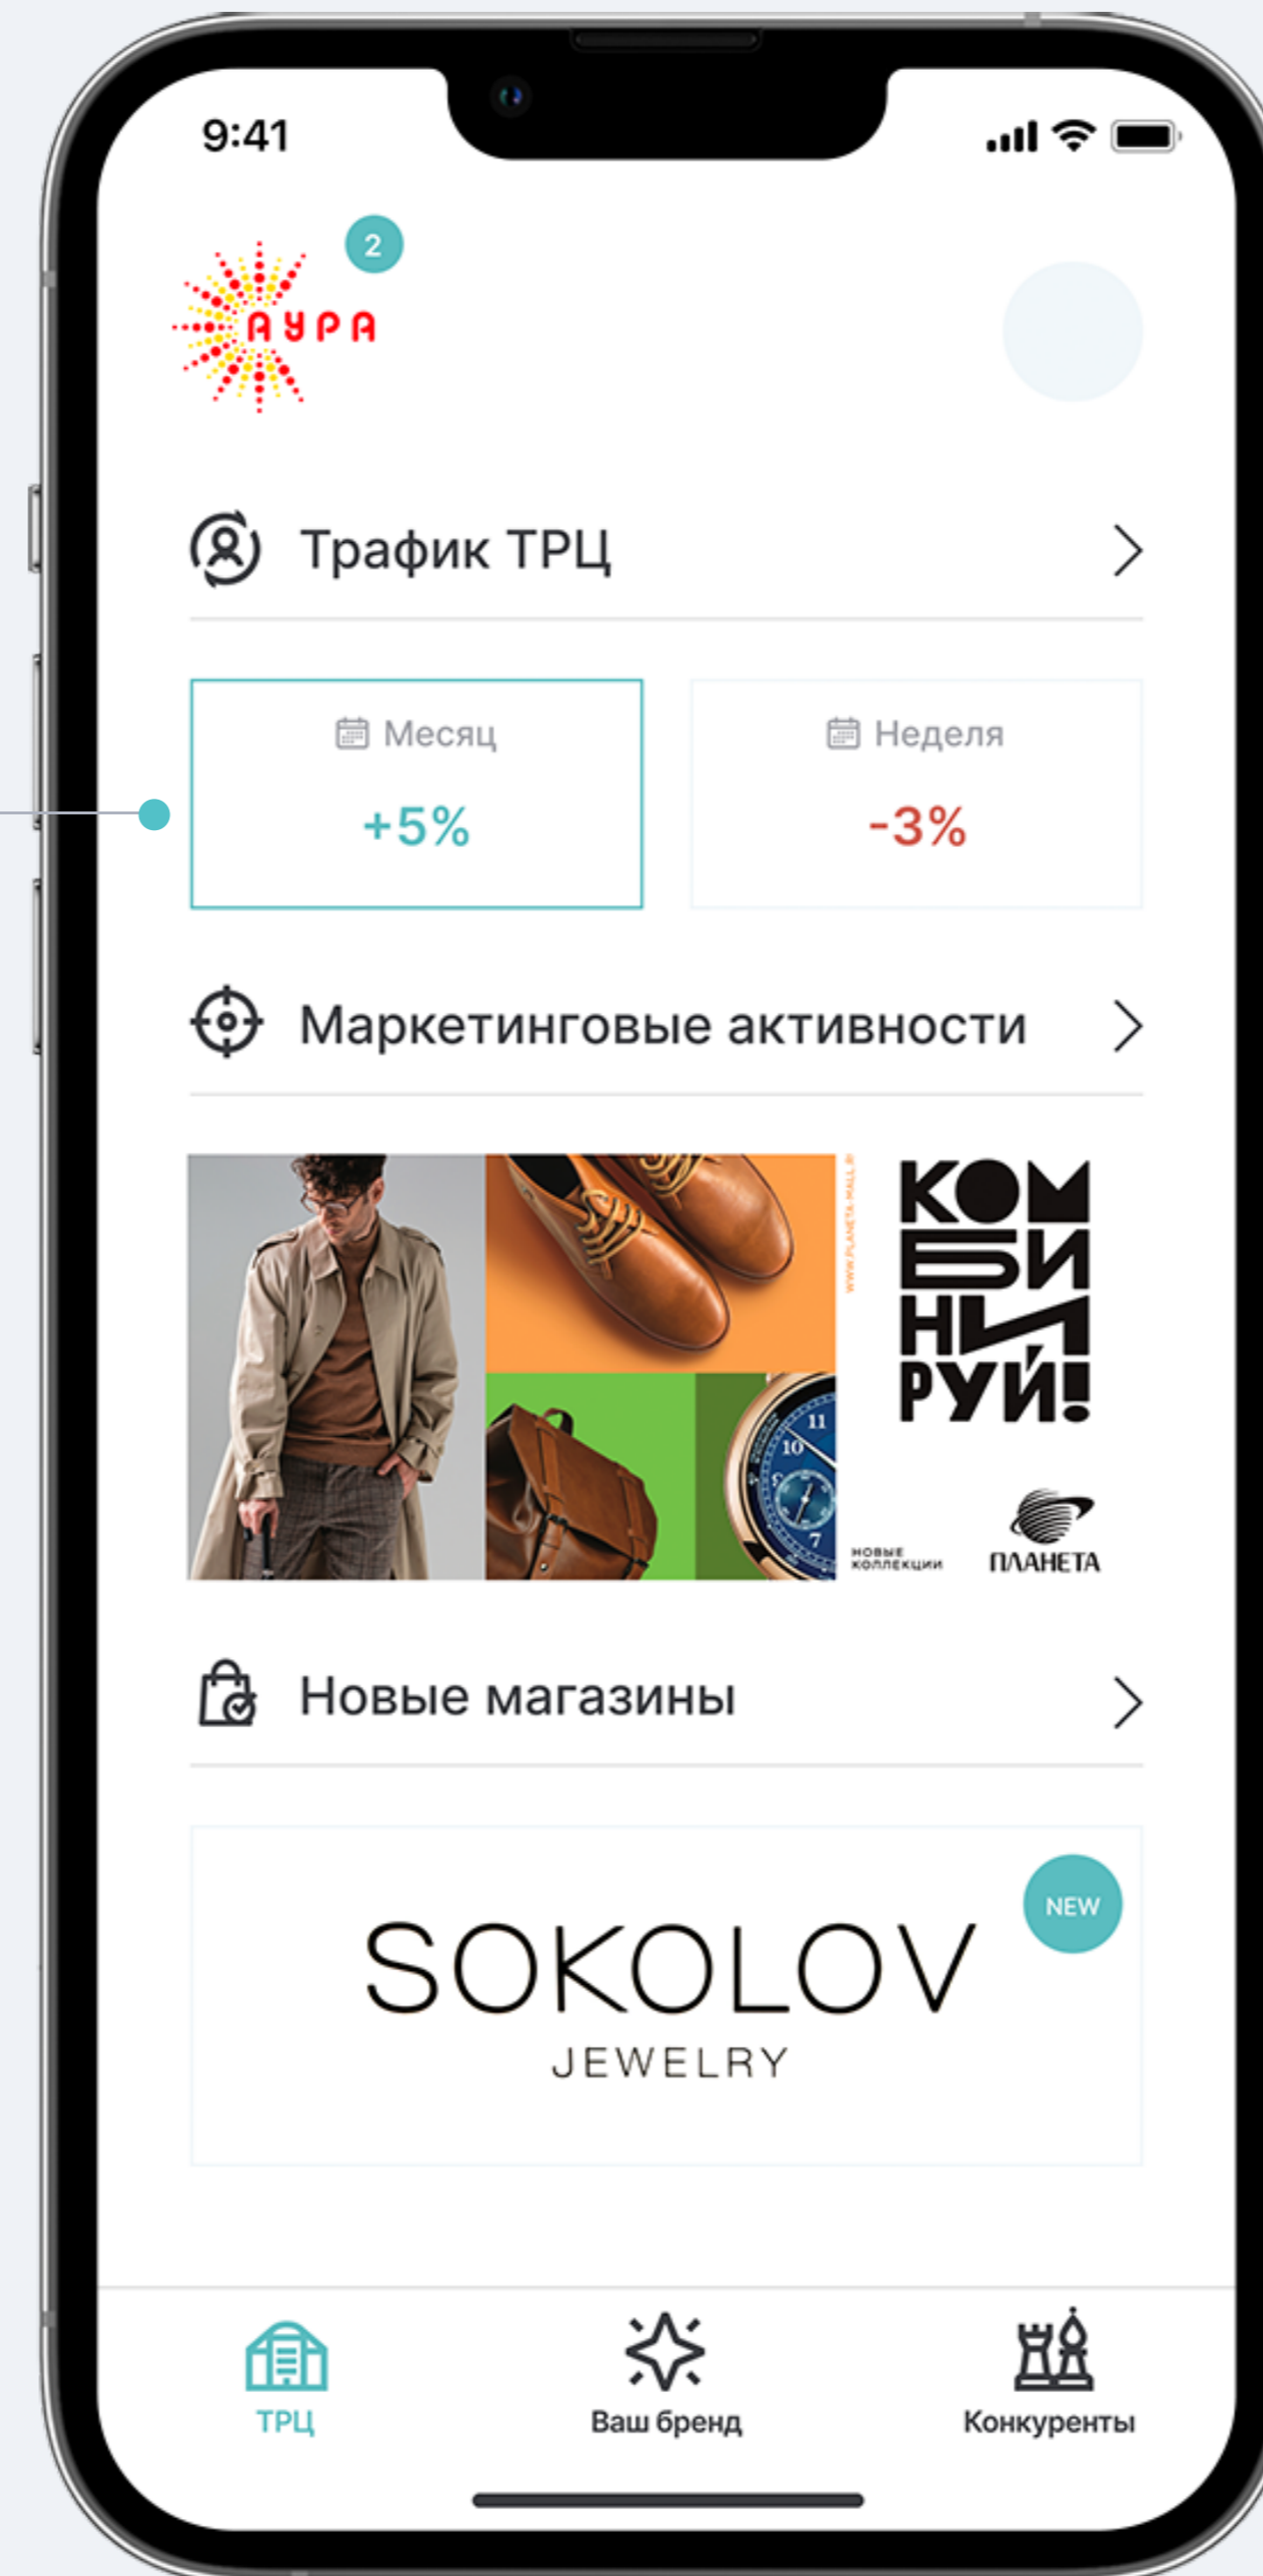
9:41

2

АУРА

Трафик ТРЦ

Месяц

+5%

Неделя

-3%

Маркетинговые активности

WWW.PLANETA-MALL.RU

КОМБИНИРУЙ!

НОВЫЕ КОЛЛЕКЦИИ

ПЛАНЕТА

Новые магазины

NEW

SOKOLOV

JEWELRY

ТРЦ

Ваш бренд

Конкуренты